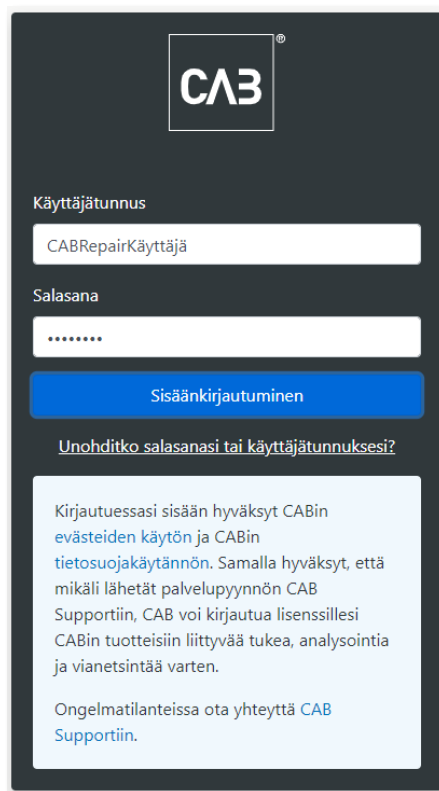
CAB®

Käyttäjätunnus

CABRepairKäyttäjä

Salasana

••••••••

Sisäänkirjautuminen

Unohditko salasanasi tai käyttäjätunnuksesi?

Kirjautuessasi sisään hyväksyt CABin evästeiden käytön ja CABin tietosuojakäytännön. Samalla hyväksyt, että mikäli lähetät palvelupyynnön CAB Supportiin, CAB voi kirjautua lisenssillesi CABin tuotteisiin liittyvää tukea, analysointia ja vianetsintää varten.

Ongelmatilanteissa ota yhteyttä CAB Supportiin.